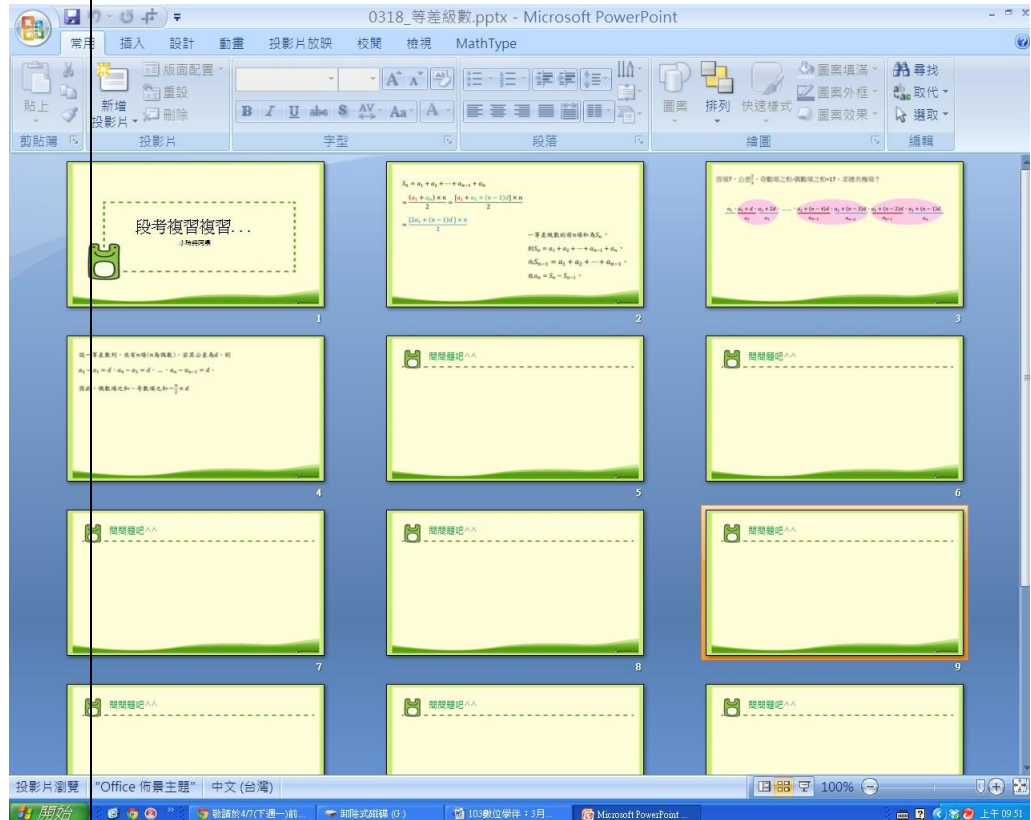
0318_等差級數.pptx - Microsoft PowerPoint

常用 插入 設計 動畫 投影片放映 校閱 檢視 MathType

貼上 新增投影片 版面配置 重設 刪除 剪貼簿 投影片 字型 段落 圖案 排列 快速樣式 圖案填滿 圖案外框 圖案效果 繪圖 尋找 取代 選取 編輯

段考複習複習...

小馬與阿倫

1

$S_n = a_1 + a_2 + \cdots + a_{n-1} + a_n$

$= \frac{(a_1 + a_n) \times n}{2} = \frac{[a_1 + a_1 + (n-1)d] \times n}{2}$

$= \frac{[2a_1 + (n-1)d] \times n}{2}$

一等差級數的前n項和為$S_n$，

則$S_n = a_1 + a_2 + \cdots + a_{n-1} + a_n$，

而$S_{n-1} = a_1 + a_2 + \cdots + a_{n-1}$，

故$a_n = S_n - S_{n-1}$。

2

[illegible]

3

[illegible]

4

問問題吧^^

5

問問題吧^^

6

問問題吧^^

7

問問題吧^^

8

問問題吧^^

9

問問題吧^^

問問題吧^^

問問題吧^^

投影片瀏覽 "Office 佈景主題" 中文 (台灣) 100%

開始 Microsoft PowerPoint ... 上午 09:51